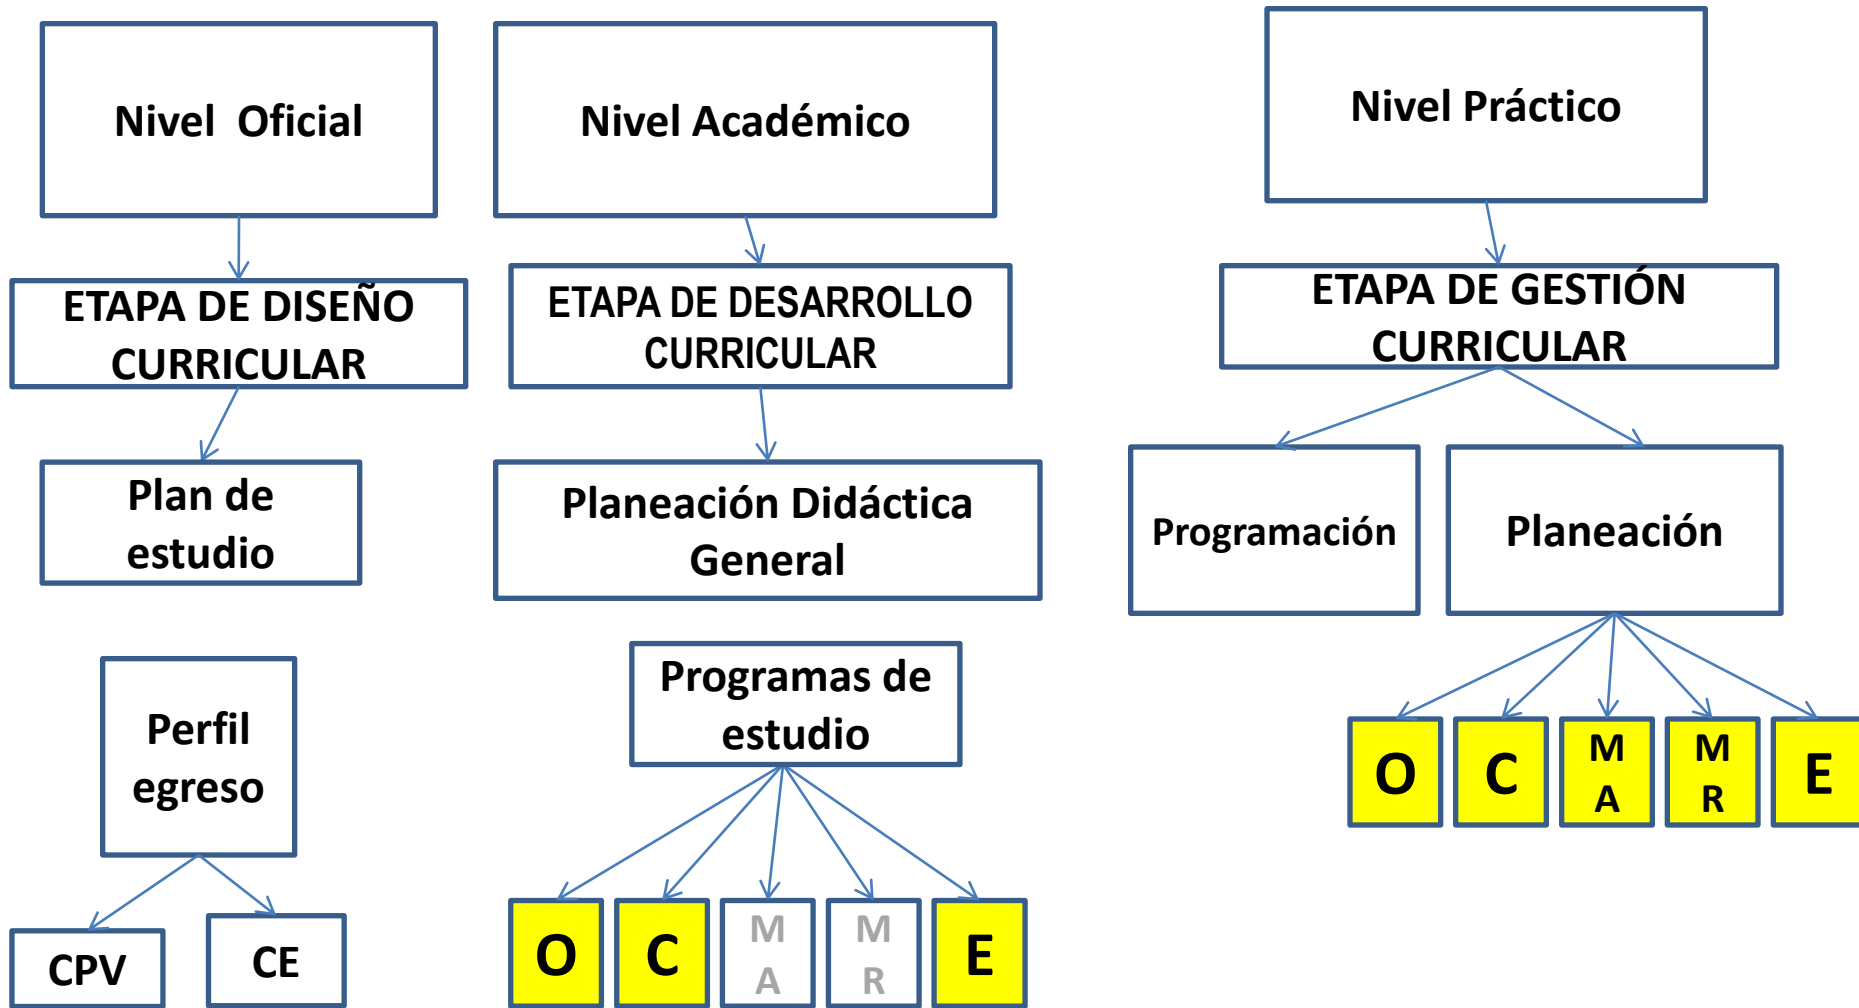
Nivel Oficial

ETAPA DE DISEÑO CURRICULAR

Plan de estudio

Perfil egreso

CPV

CE

Nivel Académico

ETAPA DE DESARROLLO CURRICULAR

Planeación Didáctica General

Programas de estudio

O

C

M A

M R

E

Nivel Práctico

ETAPA DE GESTIÓN CURRICULAR

Programación

Planeación

O

C

M A

M R

E